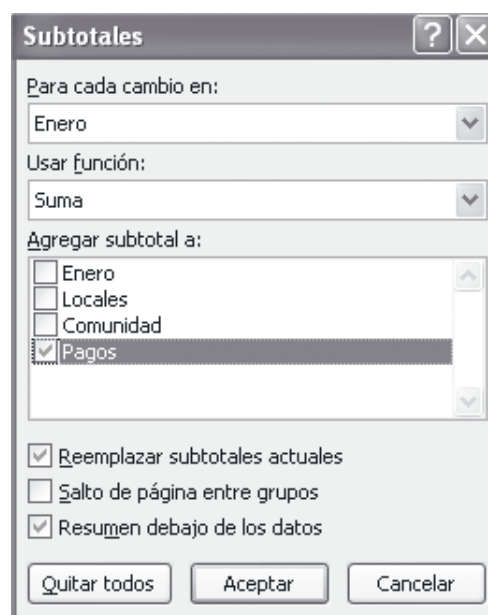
Subtotales

Para cada cambio en:

Enero

Usar función:

Suma

Agregar subtotal a:

Enero
Locales
Comunidad
Pagos

Reemplazar subtotales actuales

Salto de página entre grupos

Resumen debajo de los datos

Quitar todos

Aceptar

Cancelar